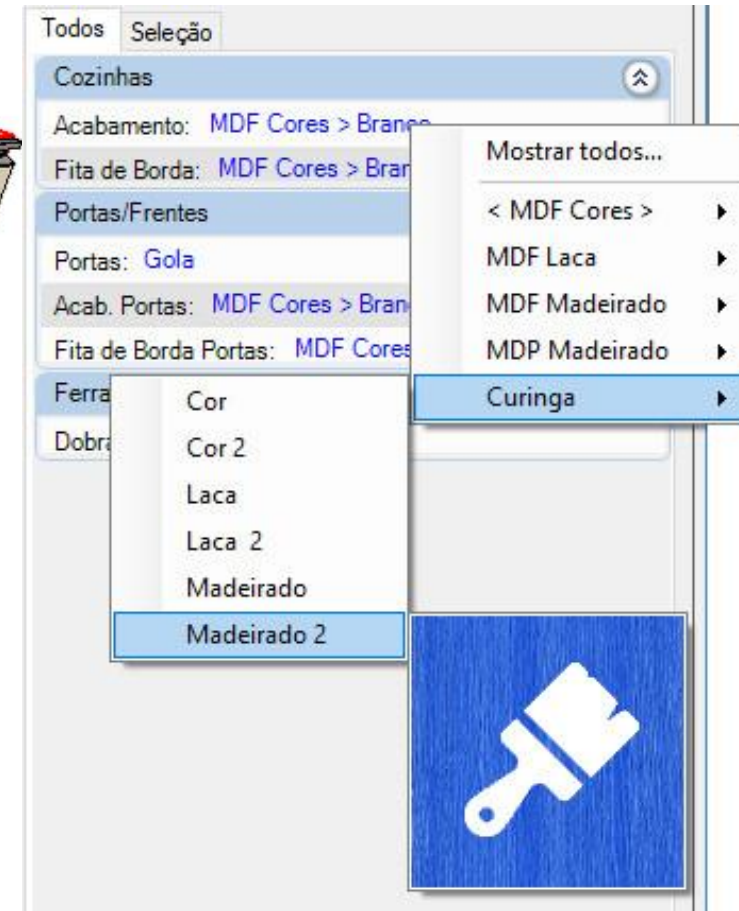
Todos Seleção

Cozinhas

Acabamento: MDF Cores > Branc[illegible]

Fita de Borda: MDF Cores > Bran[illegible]

Portas/Frentes

Portas: Gola

Acab. Portas: MDF Cores > Bran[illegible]

Fita de Borda Portas: MDF Cores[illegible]

Ferra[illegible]

Dobra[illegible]

Mostrar todos...

< MDF Cores >

MDF Laca

MDF Madeirado

MDP Madeirado

Curinga

Cor

Cor 2

Laca

Laca 2

Madeirado

Madeirado 2